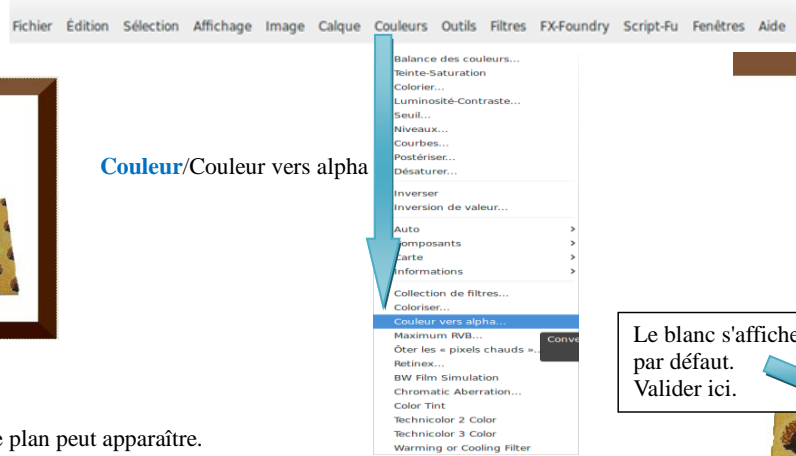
Fichier Édition Sélection Affichage Image Calque Couleurs Outils Filtres FX-Foundry Script-Fu Fenêtres Aide

Couleur/Couleur vers alpha

Balance des couleurs...
Teinte-Saturation
Colorier...
Luminosité-Contraste...
Seuil...
Niveaux...
Courbes...
Postériser...
Désaturer...
Inverser
Inversion de valeur...
Auto >
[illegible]omposants >
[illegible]arte >
Informations >
Collection de filtres...
Coloriser...
Couleur vers alpha...
Maximum RVB...
Ôter les « pixels chauds »...
Retinex...
BW Film Simulation
Chromatic Aberration...
Color Tint
Technicolor 2 Color
Technicolor 3 Color
Warming or Cooling Filter

Conve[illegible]

Le blanc s'affiche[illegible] par défaut. Valider ici.

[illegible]e plan peut apparaître.